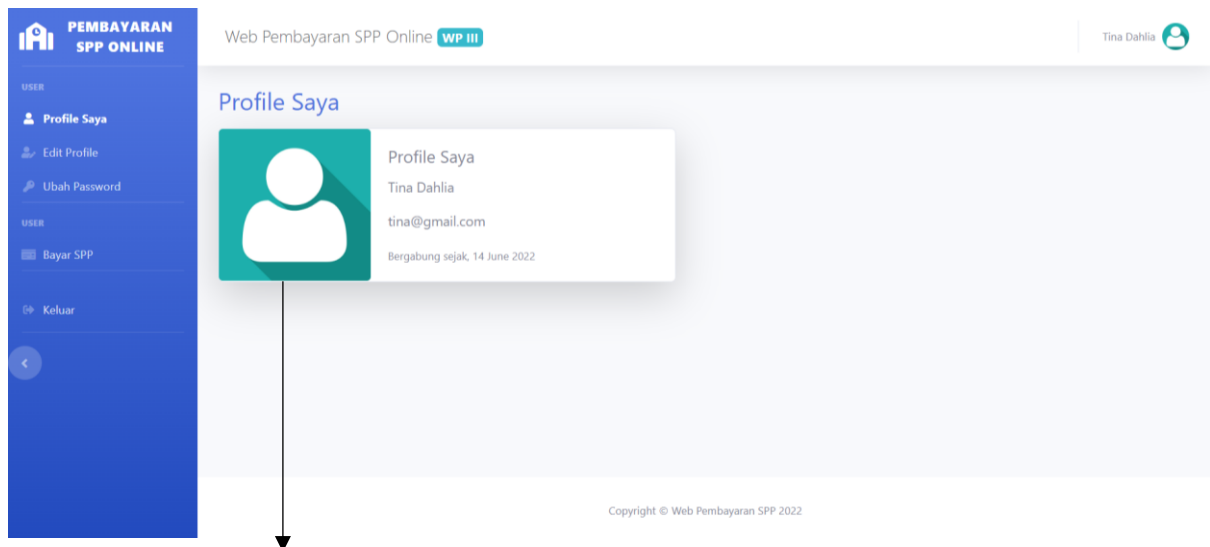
PEMBAYARAN SPP ONLINE

USER

Profile Saya

Edit Profile

Ubah Password

USER

Bayar SPP

Keluar

Web Pembayaran SPP Online WP III

Tina Dahlia

Profile Saya

Profile Saya

Tina Dahlia

tina@gmail.com

Bergabung sejak, 14 June 2022

Copyright © Web Pembayaran SPP 2022